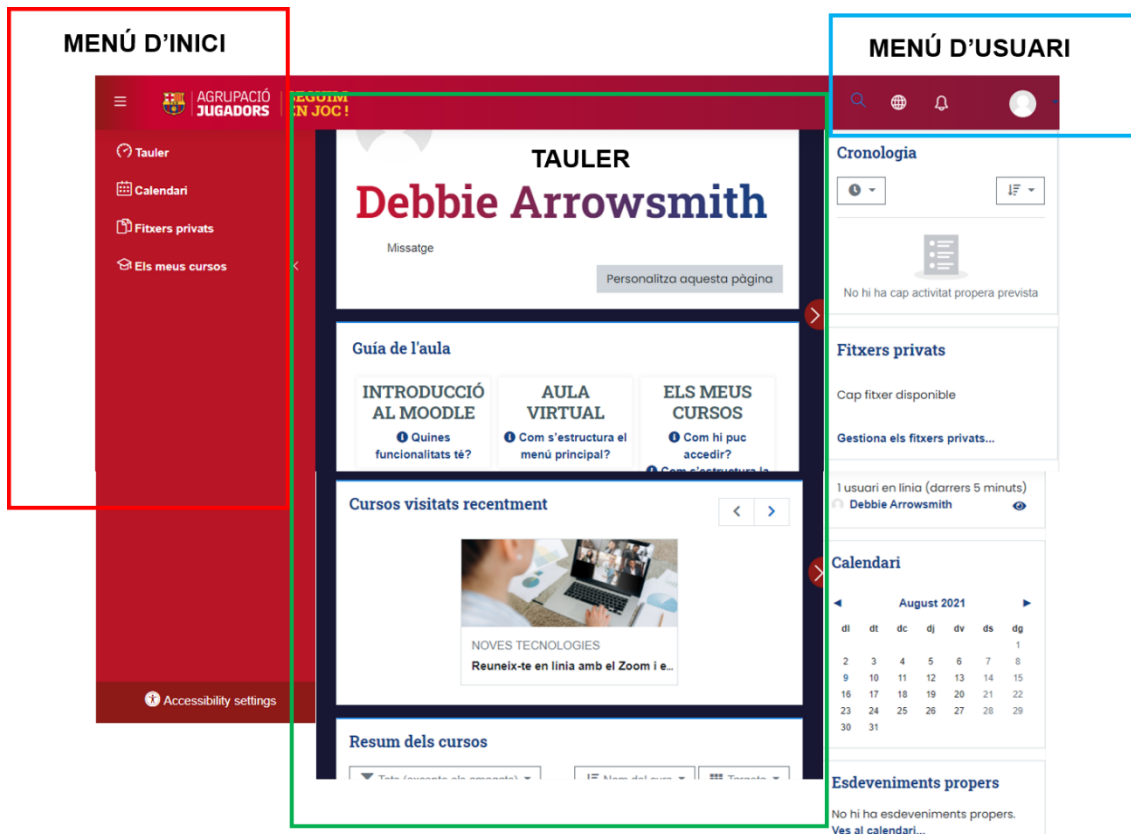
MENÚ D'INICI

MENÚ D'USUARI

AGRUPACIÓ JUGADORS

SEGUIM EN JOC!

Tauler

Calendari

Fitxers privats

Els meus cursos

Accessibility settings

TAULER

Debbie Arrowsmith

Missatge

Personalitza aquesta pàgina

Guía de l'aula

INTRODUCCIÓ AL MOODLE
Quines funcionalitats té?

AULA VIRTUAL
Com s'estructura el menú principal?

ELS MEUS CURSOS
Com hi puc accedir?
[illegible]

Cursos visitats recentment

NOVES TECNOLOGIES
Reuneix-te en línia amb el Zoom i e...

Resum dels cursos

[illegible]

Cronologia

No hi ha cap activitat propera prevista

Fitxers privats

Cap fitxer disponible

Gestiona els fitxers privats...

1 usuari en línia (darrers 5 minuts)
Debbie Arrowsmith

Calendari

August 2021

| dl | dt | dc | dj | dv | ds | dg |
|---|---|---|---|---|---|---|
| | | | | | | 1 |
| 2 | 3 | 4 | 5 | 6 | 7 | 8 |
| 9 | 10 | 11 | 12 | 13 | 14 | 15 |
| 16 | 17 | 18 | 19 | 20 | 21 | 22 |
| 23 | 24 | 25 | 26 | 27 | 28 | 29 |
| 30 | 31 | | | | | |

Esdeveniments propers

No hi ha esdeveniments propers.
Ves al calendari...